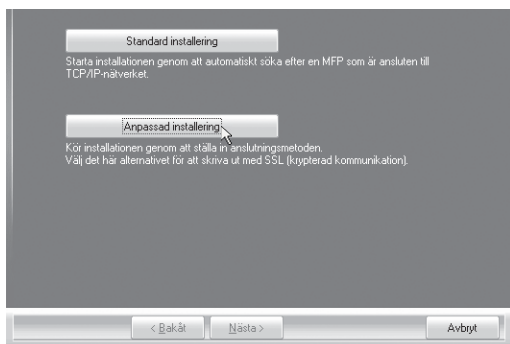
Standard installering

Starta installationen genom att automatiskt söka efter en MFP som är ansluten till TCP/IP-nätverket.

Anpassad installering

Kör installationen genom att ställa in anslutningsmetoden.
Välj det här alternativet för att skriva ut med SSL (krypterad kommunikation).

< Bakåt

Nästa >

Avbryt